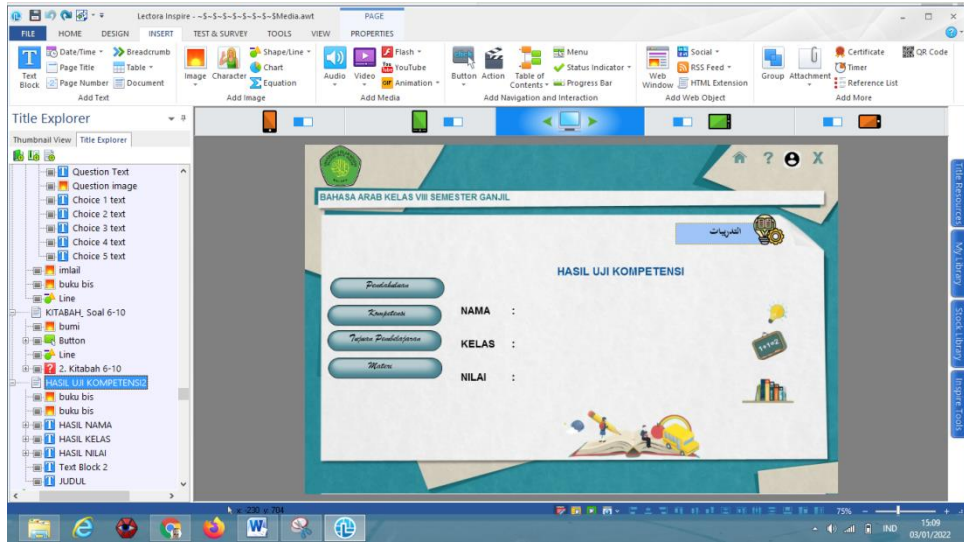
Lectora Inspire - ~$~$~$~$~$~$~$Media.awt
PAGE
FILE HOME DESIGN INSERT TEST & SURVEY TOOLS VIEW PROPERTIES
Text Block
Date/Time
Page Title
Page Number
Breadcrumb
Table
Document
Add Text
Image
Character
Shape/Line
Chart
Equation
Add Image
Audio
Video
Flash
YouTube
Animation
Add Media
Button
Action
Table of Contents
Menu
Status Indicator
Progress Bar
Add Navigation and Interaction
Web Window
Social
RSS Feed
HTML Extension
Add Web Object
Group
Attachment
Certificate
Timer
Reference List
QR Code
Add More
Title Explorer
Thumbnail View
Title Explorer
Question Text
Question image
Choice 1 text
Choice 2 text
Choice 3 text
Choice 4 text
Choice 5 text
imlail
buku bis
Line
KITABAH_ Soal 6-10
bumi
Button
Line
2. Kitabah 6-10
HASIL UJI KOMPETENSI2
buku bis
buku bis
HASIL NAMA
HASIL KELAS
HASIL NILAI
Text Block 2
JUDUL
BAHASA ARAB KELAS VIII SEMESTER GANJIL
التدريبات
HASIL UJI KOMPETENSI
Pendahuluan
Kompetensi
Tujuan Pembelajaran
Materi
NAMA :
KELAS :
NILAI :
1+1=2
Title Resources
My Library
Stock Library
Inspire Tools
x: -230 y: 704
75%
IND
15:09
03/01/2022